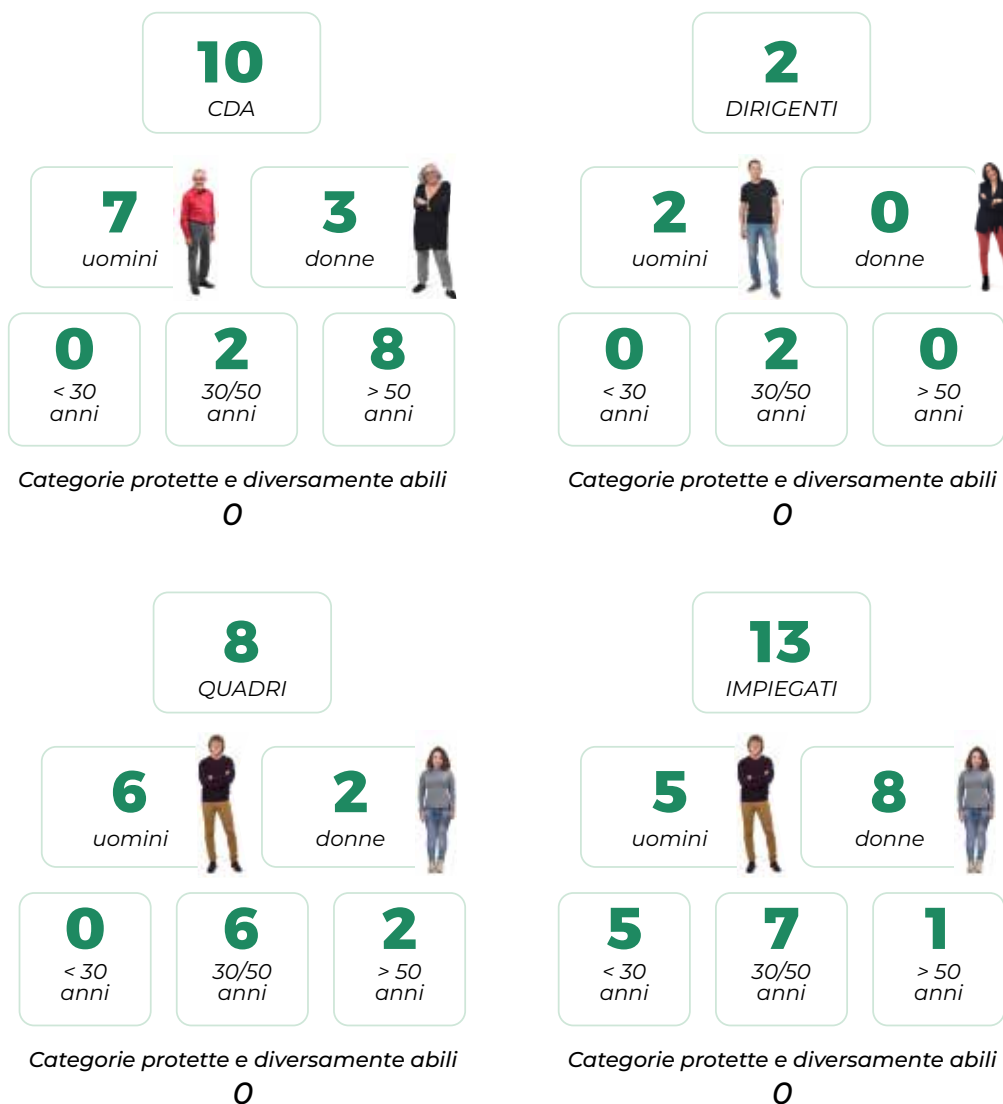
10
CDA

7
uomini

3
donne

0
< 30 anni

2
30/50 anni

8
> 50 anni

Categorie protette e diversamente abili
0

2
DIRIGENTI

2
uomini

0
donne

0
< 30 anni

2
30/50 anni

0
> 50 anni

Categorie protette e diversamente abili
0

8
QUADRI

6
uomini

2
donne

0
< 30 anni

6
30/50 anni

2
> 50 anni

Categorie protette e diversamente abili
0

13
IMPIEGATI

5
uomini

8
donne

5
< 30 anni

7
30/50 anni

1
> 50 anni

Categorie protette e diversamente abili
0